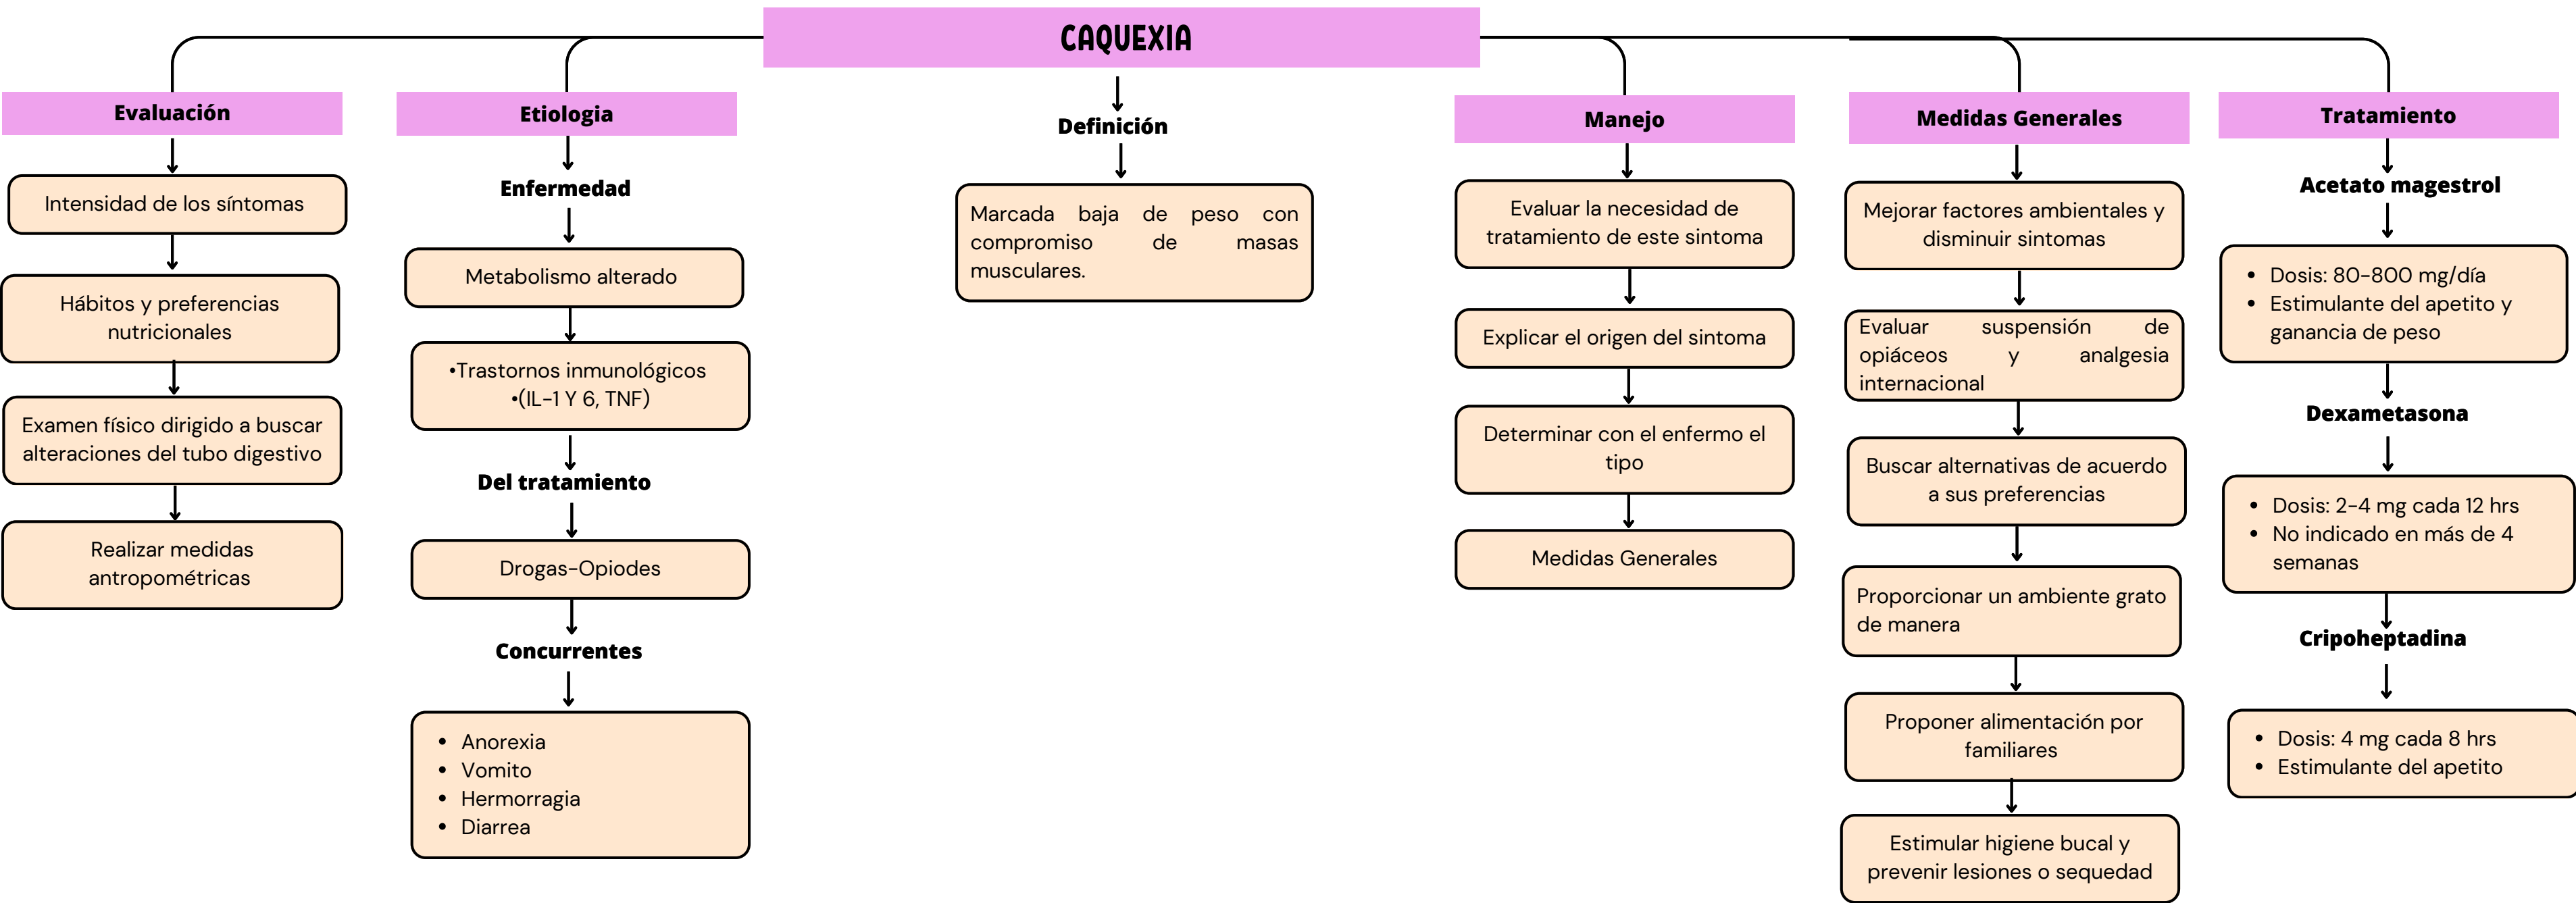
CAQUEXIA

Evaluación

Intensidad de los síntomas

Hábitos y preferencias nutricionales

Examen físico dirigido a buscar alteraciones del tubo digestivo

Realizar medidas antropométricas

Etiologia

Enfermedad

Metabolismo alterado

•Trastornos inmunológicos •(IL-1 Y 6, TNF)

Del tratamiento

Drogas-Opiodes

Concurrentes

- Anorexia
- Vomito
- Hermorragia
- Diarrea

Definición

Marcada baja de peso con compromiso de masas musculares.

Manejo

Evaluar la necesidad de tratamiento de este sintoma

Explicar el origen del sintoma

Determinar con el enfermo el tipo

Medidas Generales

Medidas Generales

Mejorar factores ambientales y disminuir sintomas

Evaluar suspensión de opiáceos y analgesia internacional

Buscar alternativas de acuerdo a sus preferencias

Proporcionar un ambiente grato de manera

Proponer alimentación por familiares

Estimular higiene bucal y prevenir lesiones o sequedad

Tratamiento

Acetato magestrol

- Dosis: 80-800 mg/día
- Estimulante del apetito y ganancia de peso

Dexametasona

- Dosis: 2-4 mg cada 12 hrs
- No indicado en más de 4 semanas

Cripoheptadina

- Dosis: 4 mg cada 8 hrs
- Estimulante del apetito